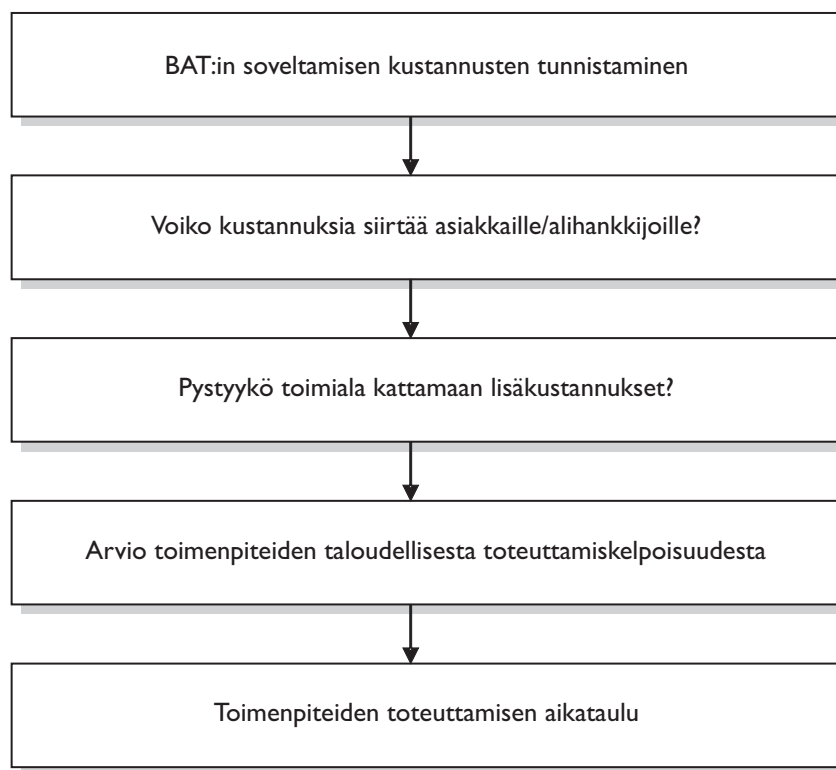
BAT:in soveltamisen kustannusten tunnistaminen

Voiko kustannuksia siirtää asiakkaille/alihankkijoille?

Pystyykö toimiala kattamaan lisäkustannukset?

Arvio toimenpiteiden taloudellisesta toteuttamiskelpoisuudesta

Toimenpiteiden toteuttamisen aikataulu